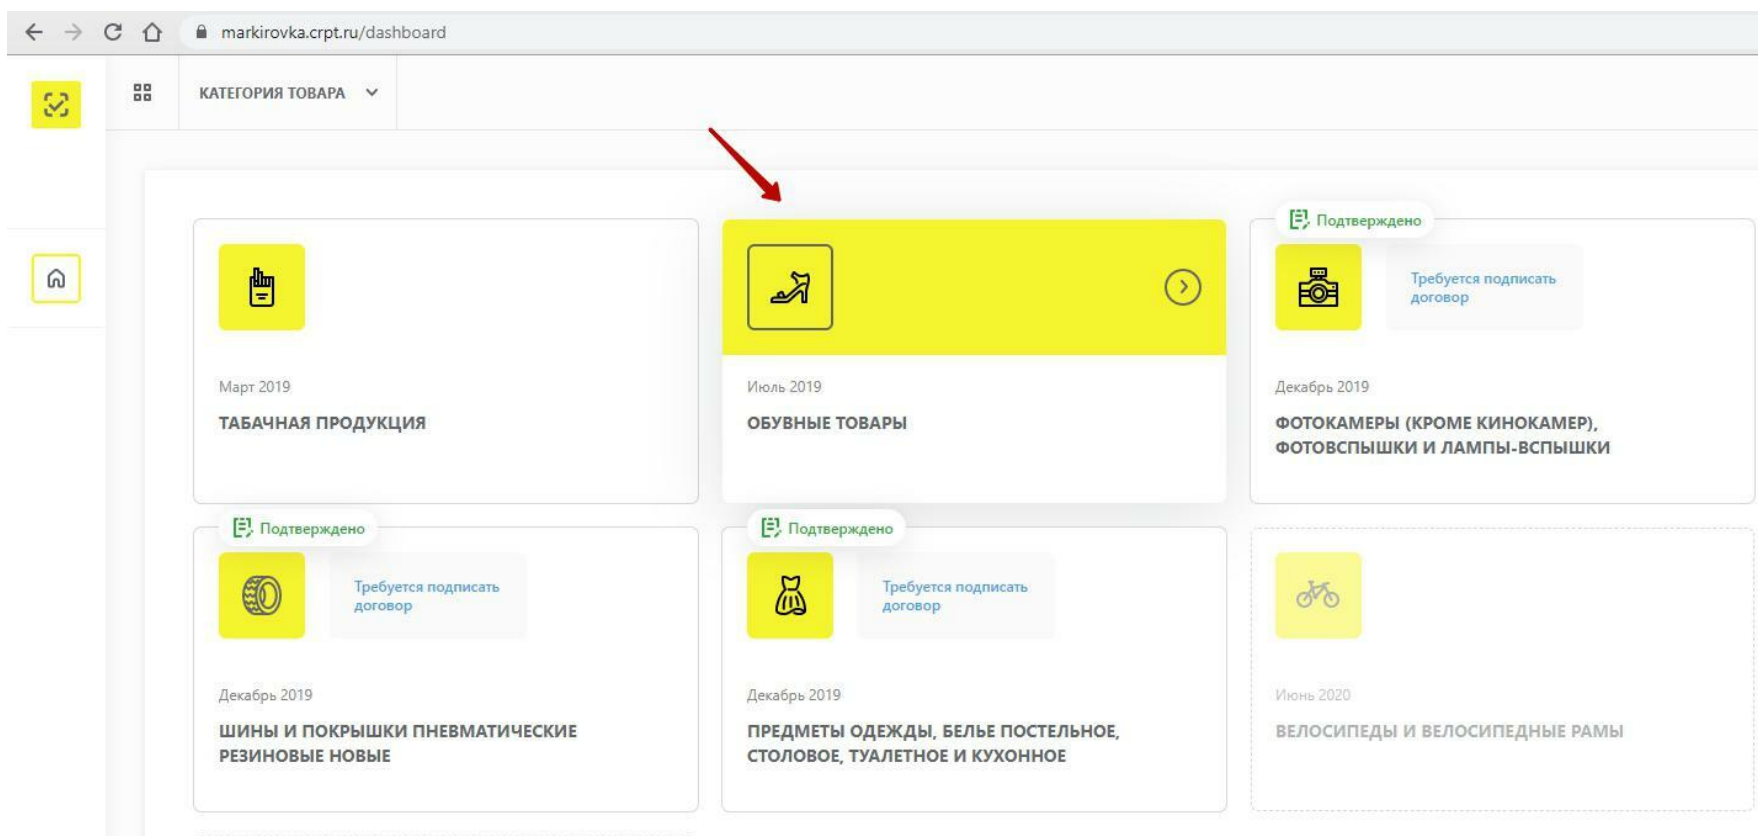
markirovka.crpt.ru/dashboard

КАТЕГОРИЯ ТОВАРА

Март 2019
ТАБАЧНАЯ ПРОДУКЦИЯ

Июль 2019
ОБУВНЫЕ ТОВАРЫ

Подтверждено
Требуется подписать договор
Декабрь 2019
ФОТОКАМЕРЫ (КРОМЕ КИНОКАМЕР), ФОТОВСПЫШКИ И ЛАМПЫ-ВСПЫШКИ

Подтверждено
Требуется подписать договор
Декабрь 2019
ШИНЫ И ПОКРЫШКИ ПНЕВМАТИЧЕСКИЕ РЕЗИНОВЫЕ НОВЫЕ

Подтверждено
Требуется подписать договор
Декабрь 2019
ПРЕДМЕТЫ ОДЕЖДЫ, БЕЛЬЕ ПОСТЕЛЬНОЕ, СТОЛОВОЕ, ТУАЛЕТНОЕ И КУХОННОЕ

Июнь 2020
ВЕЛОСИПЕДЫ И ВЕЛОСИПЕДНЫЕ РАМЫ